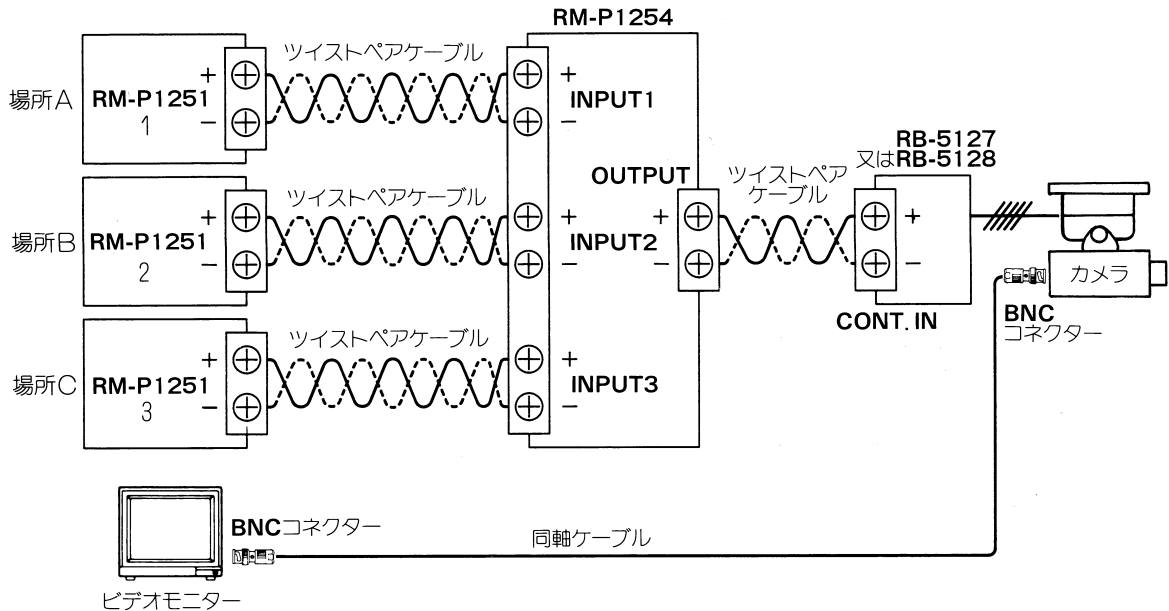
RM-P1254

場所A
RM-P1251
1
+
−
ツイストペアケーブル
+
INPUT1
−

場所B
RM-P1251
2
+
−
ツイストペアケーブル
+
INPUT2
−

場所C
RM-P1251
3
+
−
ツイストペアケーブル
+
INPUT3
−

OUTPUT
+
−
ツイストペアケーブル

RB-5127
又はRB-5128
+
−
CONT. IN

カメラ
BNC
コネクター

BNCコネクター
同軸ケーブル
ビデオモニター